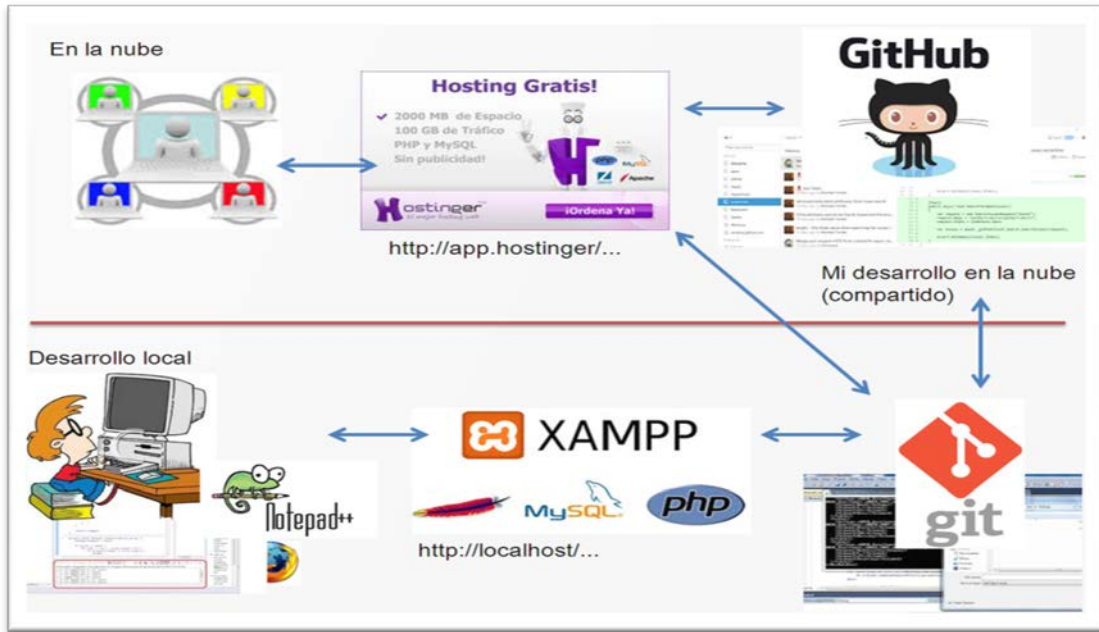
En la nube

Hosting Gratis!

2000 MB de Espacio
100 GB de Tráfico
PHP y MySQL
Sin publicidad!

Hostinger

¡Ordena Ya!

http://app.hostinger/...

GitHub

Mi desarrollo en la nube (compartido)

Desarrollo local

XAMPP

MySQL

php

Notepad++

http://localhost/...

git